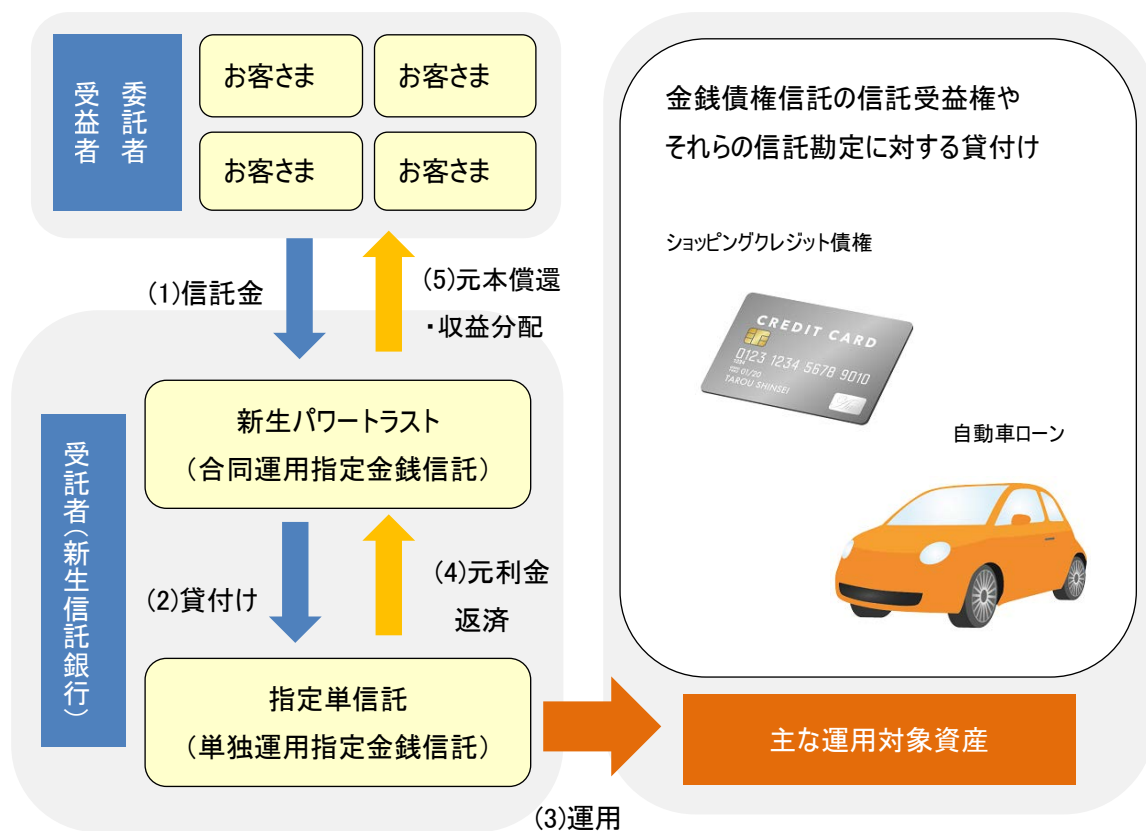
委託者
受益者

お客さま
お客さま
お客さま
お客さま

(1)信託金

(5)元本償還
・収益分配

受託者（新生信託銀行）

新生パワートラスト
（合同運用指定金銭信託）

(2)貸付け

(4)元利金
返済

指定単信託
（単独運用指定金銭信託）

(3)運用

金銭債権信託の信託受益権や
それらの信託勘定に対する貸付け

ショッピングクレジット債権

CREDIT CARD
0123 1234 5678 9010
01/20
TAROU SHINSEI

自動車ローン

主な運用対象資産